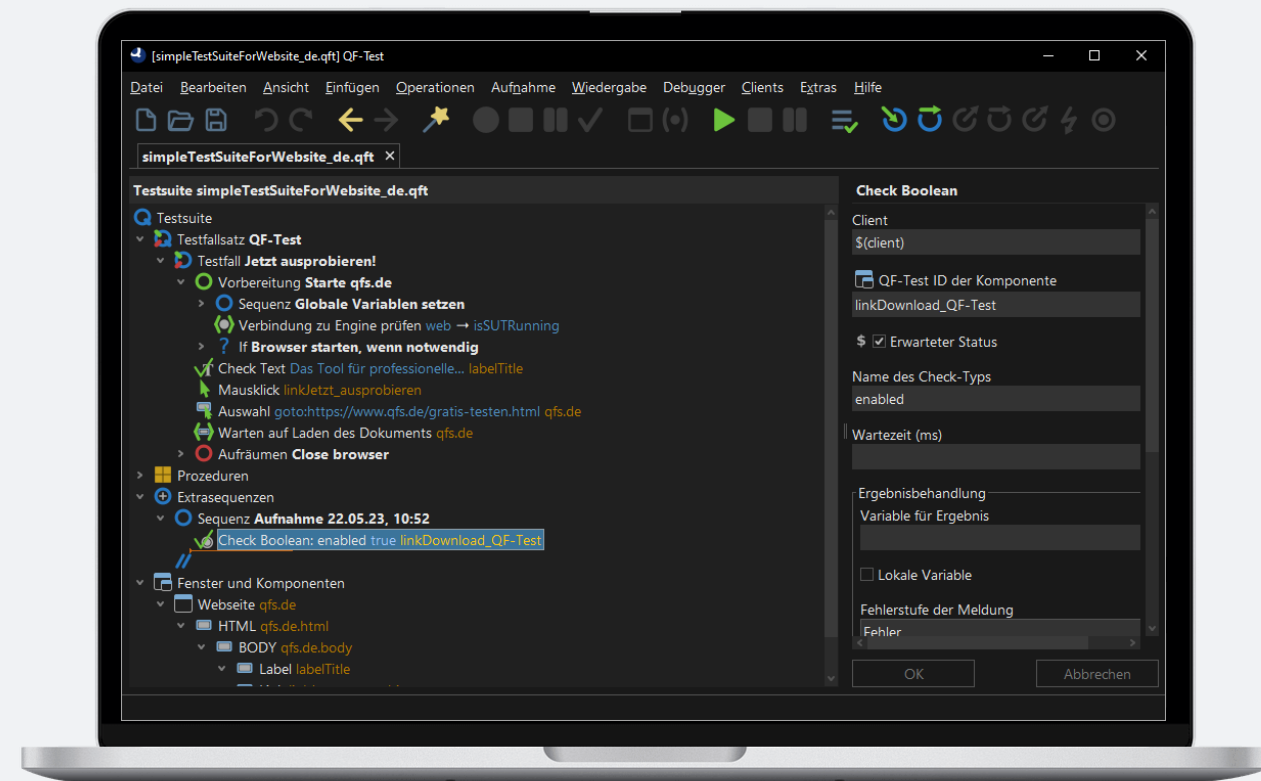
[simpleTestSuiteForWebsite_de.qft] QF-Test

Datei Bearbeiten Ansicht Einfügen Operationen Aufnahme Wiedergabe Debugger Clients Extras Hilfe

simpleTestSuiteForWebsite_de.qft ×

Testsuite simpleTestSuiteForWebsite_de.qft

Testsuite
Testfallsatz QF-Test
Testfall Jetzt ausprobieren!
Vorbereitung Starte qfs.de
Sequenz Globale Variablen setzen
Verbindung zu Engine prüfen web → isSUTRunning
If Browser starten, wenn notwendig
Check Text Das Tool für professionelle... labelTitle
Mausklick linkJetzt_ausprobieren
Auswahl goto:https://www.qfs.de/gratis-testen.html qfs.de
Warten auf Laden des Dokuments qfs.de
Aufräumen Close browser
Prozeduren
Extrasequenzen
Sequenz Aufnahme 22.05.23, 10:52
Check Boolean: enabled true linkDownload_QF-Test
Fenster und Komponenten
Webseite qfs.de
HTML qfs.de.html
BODY qfs.de.body
Label labelTitle

Check Boolean

Client
$(client)

QF-Test ID der Komponente
linkDownload_QF-Test

$ Erwarteter Status

Name des Check-Typs
enabled

Wartezeit (ms)

Ergebnisbehandlung
Variable für Ergebnis

Lokale Variable

Fehlerstufe der Meldung
Fehler

OK
Abbrechen